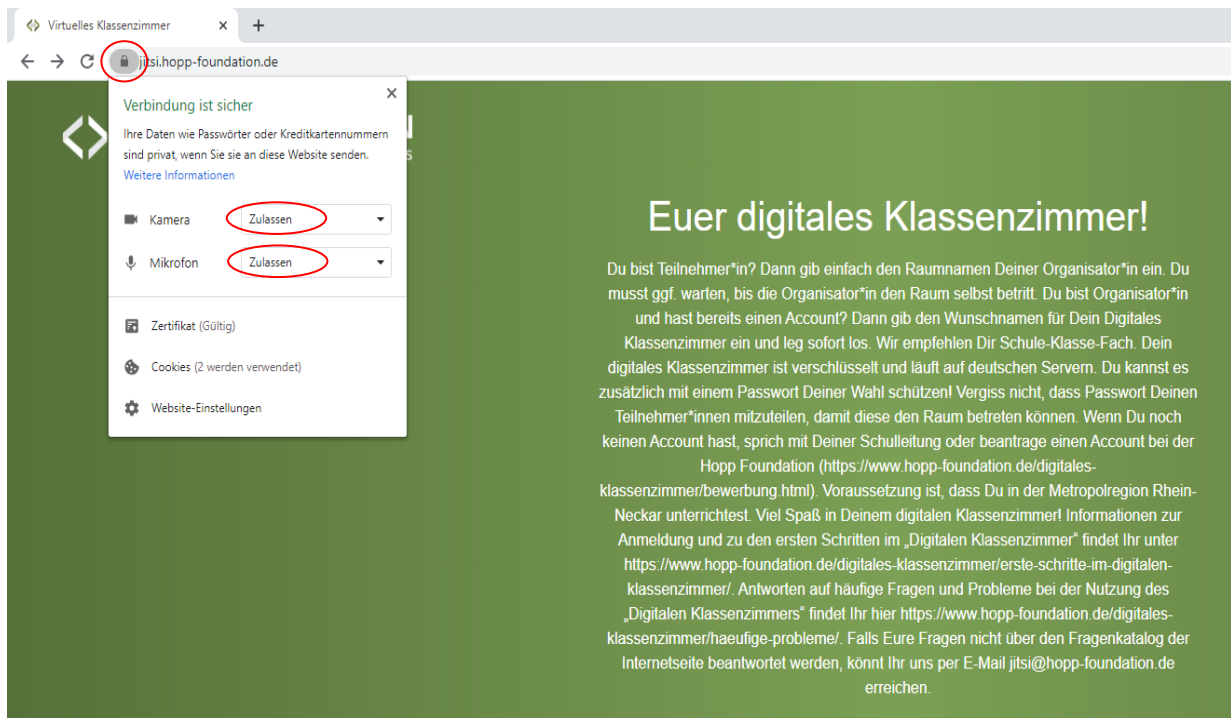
Virtuelles Klassenzimmer ×
+
jitsi.hopp-foundation.de

Verbindung ist sicher
×
Ihre Daten wie Passwörter oder Kreditkartennummern sind privat, wenn Sie sie an diese Website senden.
Weitere Informationen

Kamera Zulassen
Mikrofon Zulassen

Zertifikat (Gültig)
Cookies (2 werden verwendet)
Website-Einstellungen

Euer digitales Klassenzimmer!

Du bist Teilnehmer*in? Dann gib einfach den Raumnamen Deiner Organisator*in ein. Du musst ggf. warten, bis die Organisator*in den Raum selbst betritt. Du bist Organisator*in und hast bereits einen Account? Dann gib den Wunschnamen für Dein Digitales Klassenzimmer ein und leg sofort los. Wir empfehlen Dir Schule-Klasse-Fach. Dein digitales Klassenzimmer ist verschlüsselt und läuft auf deutschen Servern. Du kannst es zusätzlich mit einem Passwort Deiner Wahl schützen! Vergiss nicht, dass Passwort Deinen Teilnehmer*innen mitzuteilen, damit diese den Raum betreten können. Wenn Du noch keinen Account hast, sprich mit Deiner Schulleitung oder beantrage einen Account bei der Hopp Foundation (https://www.hopp-foundation.de/digitales-klassenzimmer/bewerbung.html). Voraussetzung ist, dass Du in der Metropolregion Rhein-Neckar unterrichtest. Viel Spaß in Deinem digitalen Klassenzimmer! Informationen zur Anmeldung und zu den ersten Schritten im „Digitalen Klassenzimmer“ findet Ihr unter https://www.hopp-foundation.de/digitales-klassenzimmer/erste-schritte-im-digitalen-klassenzimmer/. Antworten auf häufige Fragen und Probleme bei der Nutzung des „Digitalen Klassenzimmers“ findet Ihr hier https://www.hopp-foundation.de/digitales-klassenzimmer/haeufige-probleme/. Falls Eure Fragen nicht über den Fragenkatalog der Internetseite beantwortet werden, könnt Ihr uns per E-Mail jitsi@hopp-foundation.de erreichen.